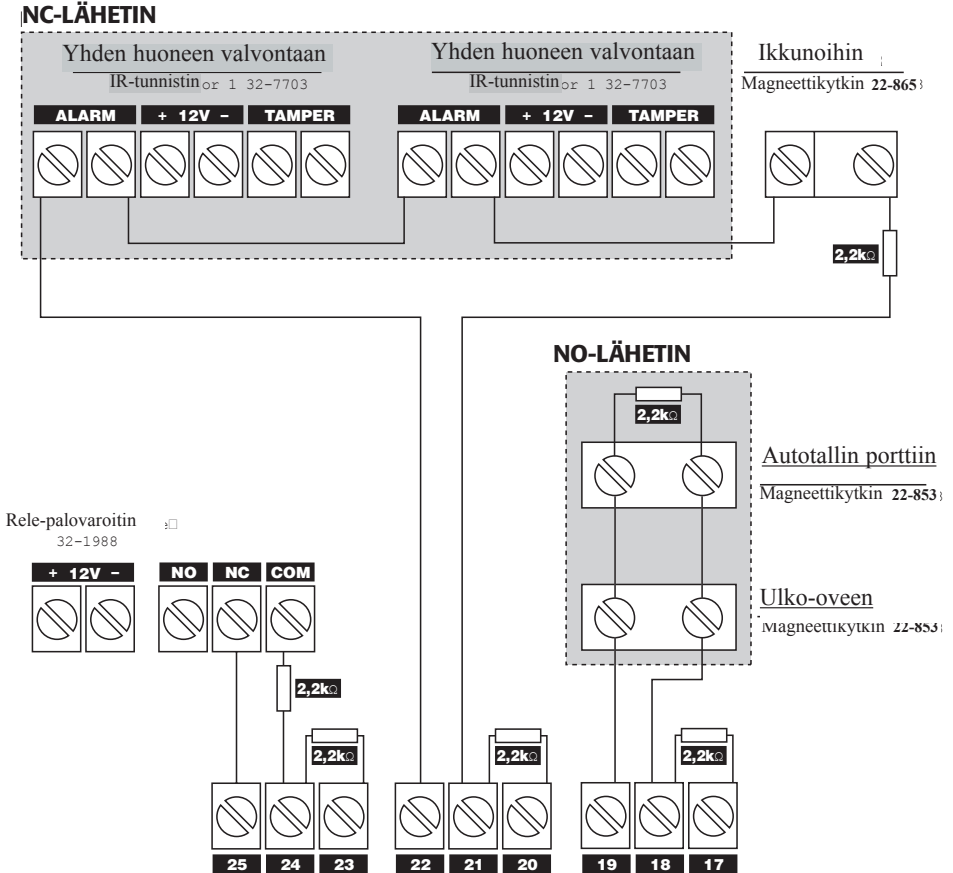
NC-LÄHETIN

Yhden huoneen valvontaan
IR-tunnistin or 1 32-7703

Yhden huoneen valvontaan
IR-tunnistin or 1 32-7703

Ikkunoihin
Magneettikytkin 22-865

ALARM + 12V – TAMPER

ALARM + 12V – TAMPER

2,2kΩ

NO-LÄHETIN

2,2kΩ

Autotallin porttiin
Magneettikytkin 22-853

Ulko-oveen
Magneettikytkin 22-853

Rele-palovaroitin
32-1988

+ 12V –

NO NC COM

2,2kΩ

2,2kΩ

2,2kΩ

2,2kΩ

25 24 23 22 21 20 19 18 17